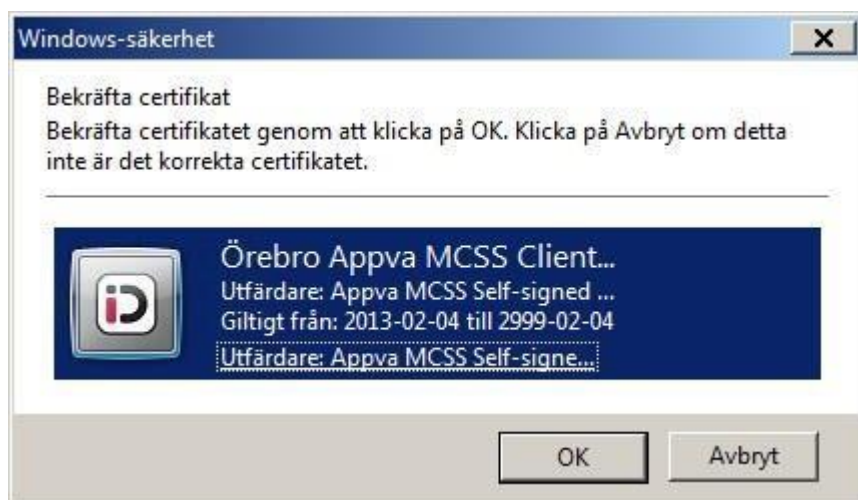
Windows-säkerhet

Bekräfta certifikat

Bekräfta certifikatet genom att klicka på OK. Klicka på Avbryt om detta inte är det korrekta certifikatet.

Örebro Appva MCSS Client...
Utfärdare: Appva MCSS Self-signed ...
Giltigt från: 2013-02-04 till 2999-02-04
Utfärdare: Appva MCSS Self-signe...

OK
Avbryt